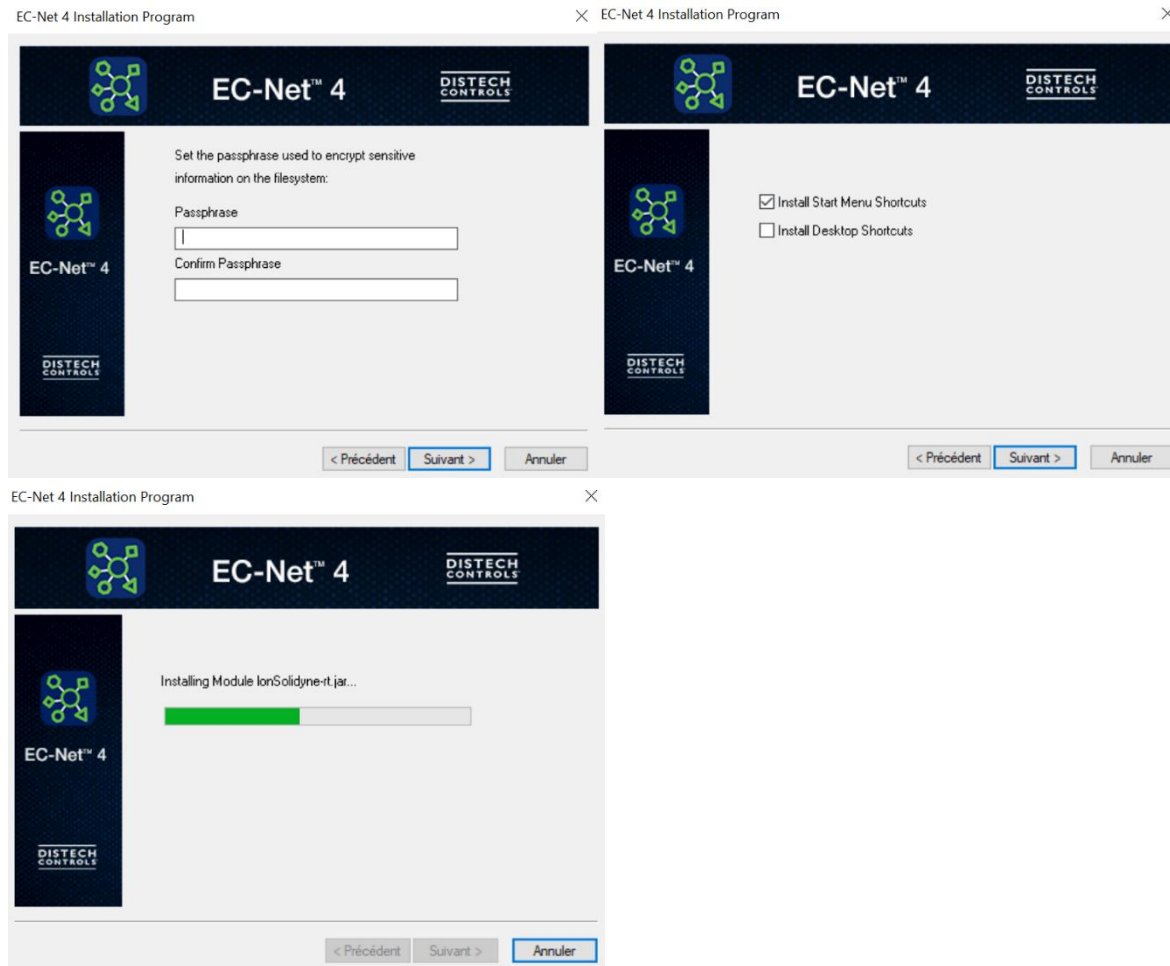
EC-Net 4 Installation Program

EC-Net™ 4

DISTECH CONTROLS

EC-Net™ 4

DISTECH CONTROLS

Set the passphrase used to encrypt sensitive information on the filesystem:

Passphrase

Confirm Passphrase

< Précédent Suivant > Annuler

EC-Net 4 Installation Program

EC-Net™ 4

DISTECH CONTROLS

EC-Net™ 4

DISTECH CONTROLS

Install Start Menu Shortcuts

Install Desktop Shortcuts

< Précédent Suivant > Annuler

EC-Net 4 Installation Program

EC-Net™ 4

DISTECH CONTROLS

EC-Net™ 4

DISTECH CONTROLS

Installing Module IonSolidyne-rt.jar...

< Précédent Suivant > Annuler